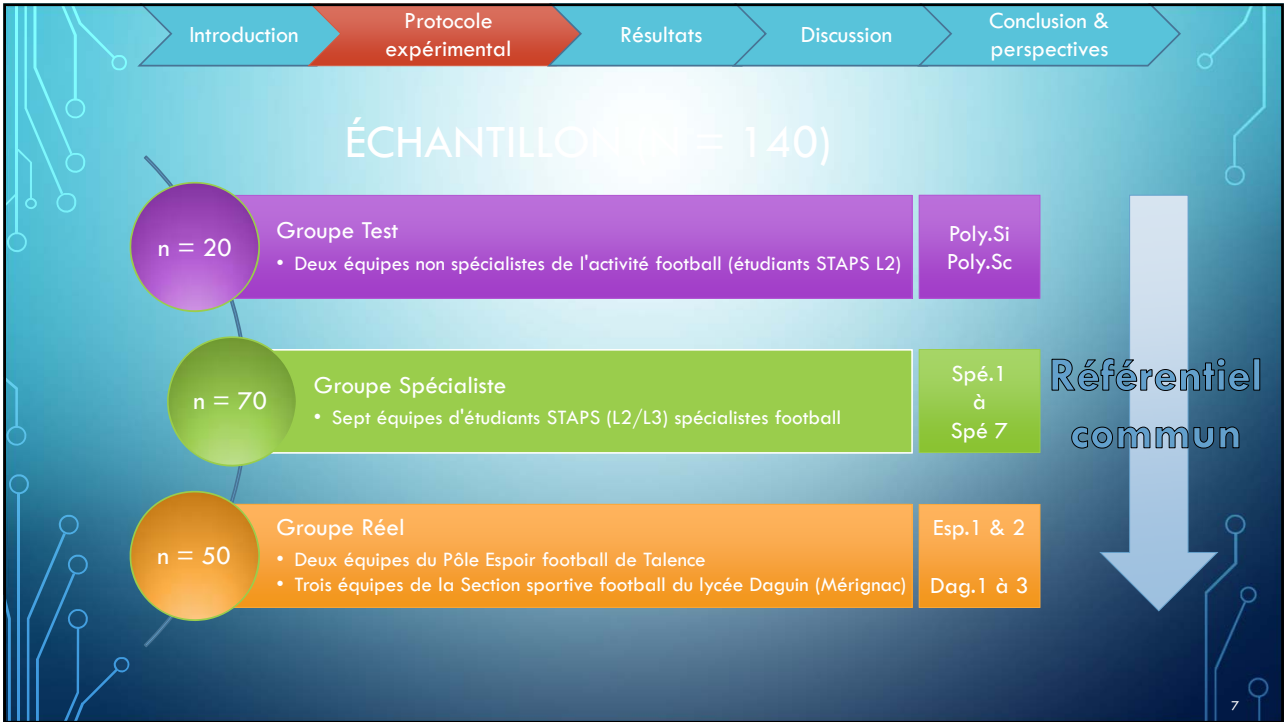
Introduction
Protocole expérimental
Résultats
Discussion
Conclusion & perspectives

ÉCHANTILLON (N = 140)

n = 20
Groupe Test
• Deux équipes non spécialistes de l'activité football (étudiants STAPS L2)
Poly.Si
Poly.Sc

n = 70
Groupe Spécialiste
• Sept équipes d'étudiants STAPS (L2/L3) spécialistes football
Spé.1
à
Spé 7

Référentiel commun

n = 50
Groupe Réel
• Deux équipes du Pôle Espoir football de Talence
• Trois équipes de la Section sportive football du lycée Daguin (Mérignac)
Esp.1 & 2
Dag.1 à 3

7